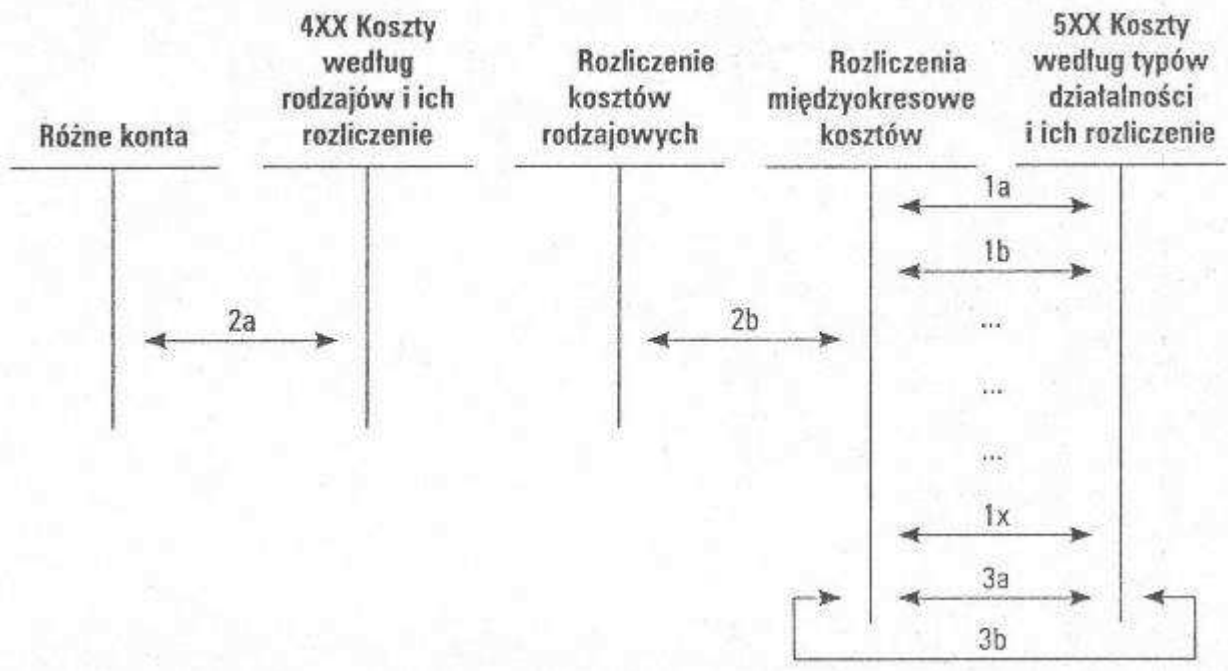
Różne konta

4XX Koszty według rodzajów i ich rozliczenie

Rozliczenie kosztów rodzajowych

Rozliczenia międzyokresowe kosztów

5XX Koszty według typów działalności i ich rozliczenie

1a

1b

2a

2b

...

...

...

1x

3a

3b